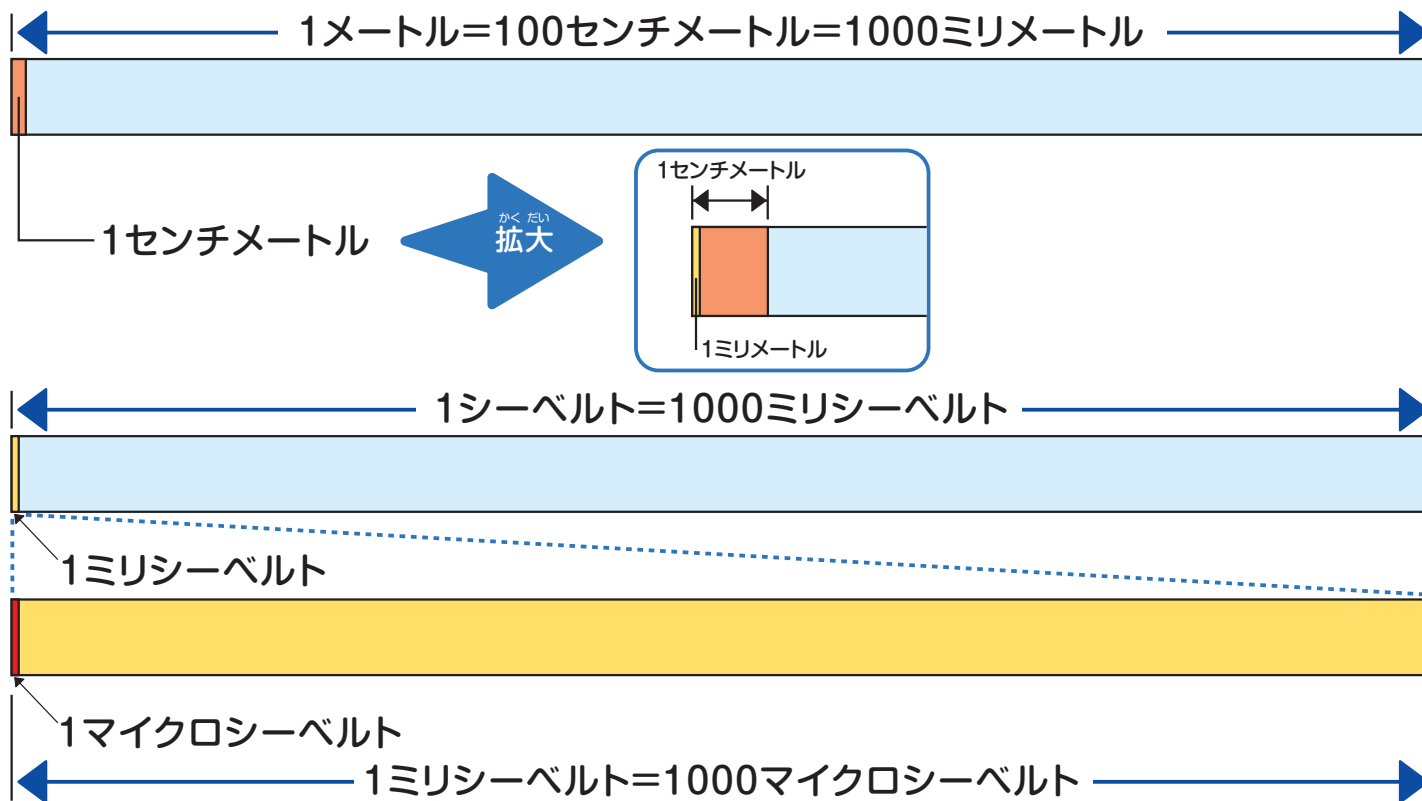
1メートル=100センチメートル=1000ミリメートル

1センチメートル

かくだい
拡大

1センチメートル

1ミリメートル

1シーベルト=1000ミリシーベルト

1ミリシーベルト

1マイクロシーベルト

1ミリシーベルト=1000マイクロシーベルト